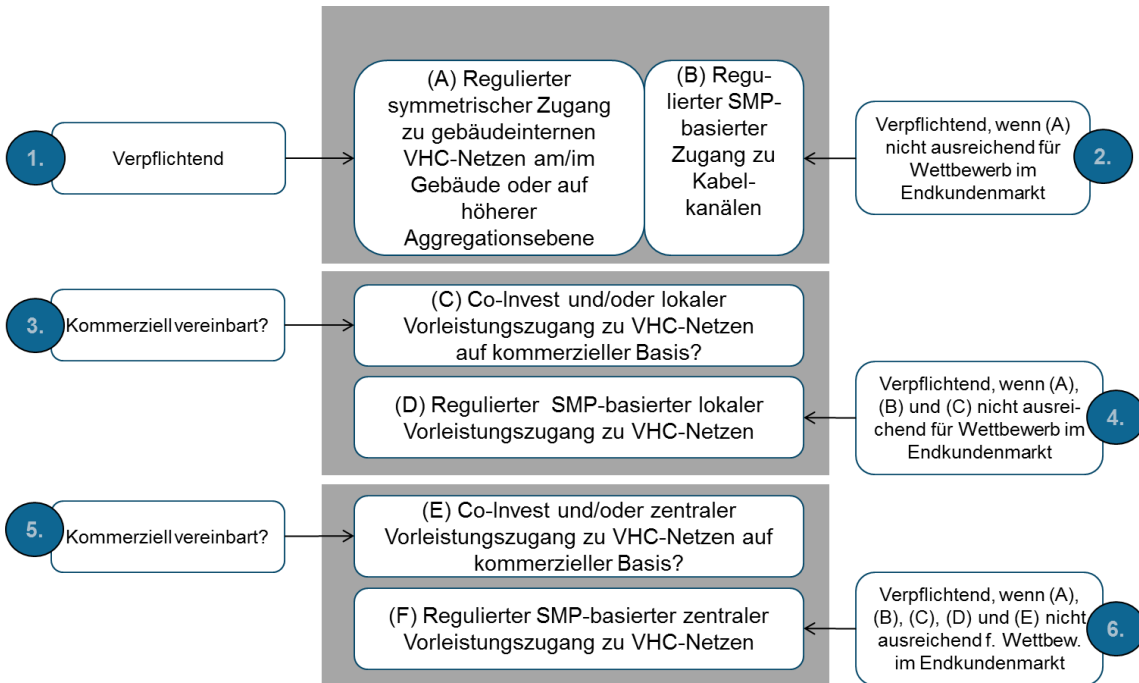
1. Verpflichtend

(A) Regulierter symmetrischer Zugang zu gebäudeinternen VHC-Netzen am/im Gebäude oder auf höherer Aggregationsebene

(B) Regulierter SMP-basierter Zugang zu Kabelkanälen

Verpflichtend, wenn (A) nicht ausreichend für Wettbewerb im Endkundenmarkt 2.

3. Kommerziell vereinbart?

(C) Co-Invest und/oder lokaler Vorleistungszugang zu VHC-Netzen auf kommerzieller Basis?

(D) Regulierter SMP-basierter lokaler Vorleistungszugang zu VHC-Netzen

Verpflichtend, wenn (A), (B) und (C) nicht ausreichend für Wettbewerb im Endkundenmarkt 4.

5. Kommerziell vereinbart?

(E) Co-Invest und/oder zentraler Vorleistungszugang zu VHC-Netzen auf kommerzieller Basis?

(F) Regulierter SMP-basierter zentraler Vorleistungszugang zu VHC-Netzen

Verpflichtend, wenn (A), (B), (C), (D) und (E) nicht ausreichend f. Wettbew. im Endkundenmarkt 6.